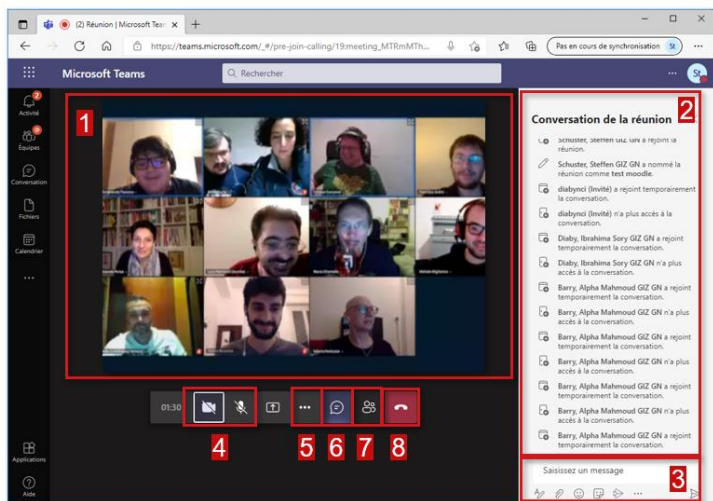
(2) Réunion | Microsoft Team ×

https://teams.microsoft.com/_#/pre-join-calling/19:meeting_MTRmMTh...

Pas en cours de synchronisation

Microsoft Teams

Rechercher

Activité

Équipes

Conversation

Fichiers

Calendrier

...

Applications

Aide

1

2

Conversation de la réunion

Schuster, Steffen GIZ GN a rejoint la réunion.

Schuster, Steffen GIZ GN a nommé la réunion comme test moodle.

diabyncl (Invité) a rejoint temporairement la conversation.

diabyncl (Invité) n'a plus accès à la conversation.

Diaby, Ibrahima Sory GIZ GN a rejoint temporairement la conversation.

Diaby, Ibrahima Sory GIZ GN n'a plus accès à la conversation.

Barry, Alpha Mahmoud GIZ GN a rejoint temporairement la conversation.

Barry, Alpha Mahmoud GIZ GN n'a plus accès à la conversation.

Barry, Alpha Mahmoud GIZ GN a rejoint temporairement la conversation.

Barry, Alpha Mahmoud GIZ GN n'a plus accès à la conversation.

Barry, Alpha Mahmoud GIZ GN a rejoint temporairement la conversation.

Barry, Alpha Mahmoud GIZ GN n'a plus accès à la conversation.

Barry, Alpha Mahmoud GIZ GN a rejoint temporairement la conversation.

01:30

4

5

6

7

8

Saisissez un message

3